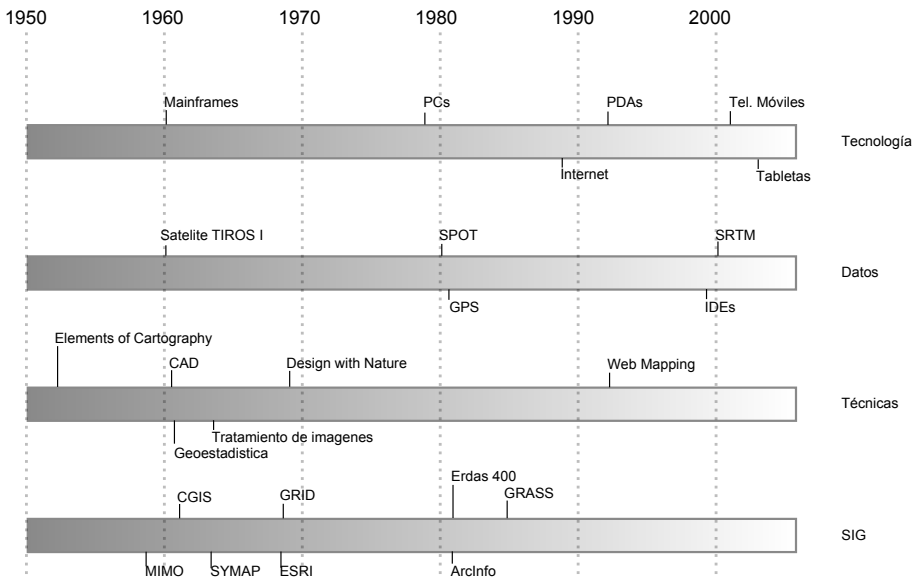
1950 1960 1970 1980 1990 2000

Mainframes
PCs
PDAs
Tel. Móviles
Tecnología
Internet
Tabletas

Satelite TIROS I
SPOT
SRTM
Datos
GPS
IDEs

Elements of Cartography
CAD
Design with Nature
Web Mapping
Técnicas
Tratamiento de imagenes
Geoestadistica

Erdas 400
CGIS
GRID
GRASS
SIG
MIMO
SYMAP
ESRI
ArcInfo